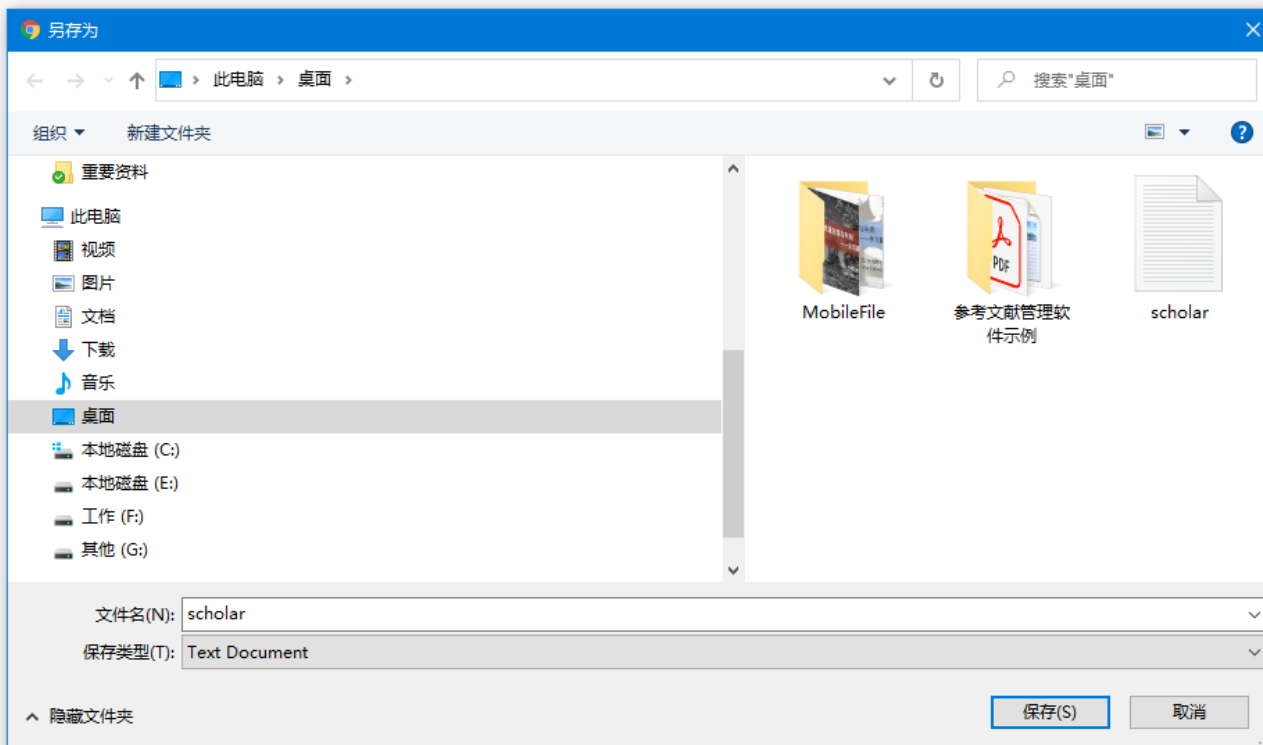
另存为

此电脑 › 桌面 ›

搜索"桌面"

组织 ▾ 新建文件夹

重要资料

此电脑

视频

图片

文档

下载

音乐

桌面

本地磁盘 (C:)

本地磁盘 (E:)

工作 (F:)

其他 (G:)

PDF

MobileFile

参考文献管理软件示例

scholar

文件名(N): scholar

保存类型(T): Text Document

隐藏文件夹

保存(S)

取消